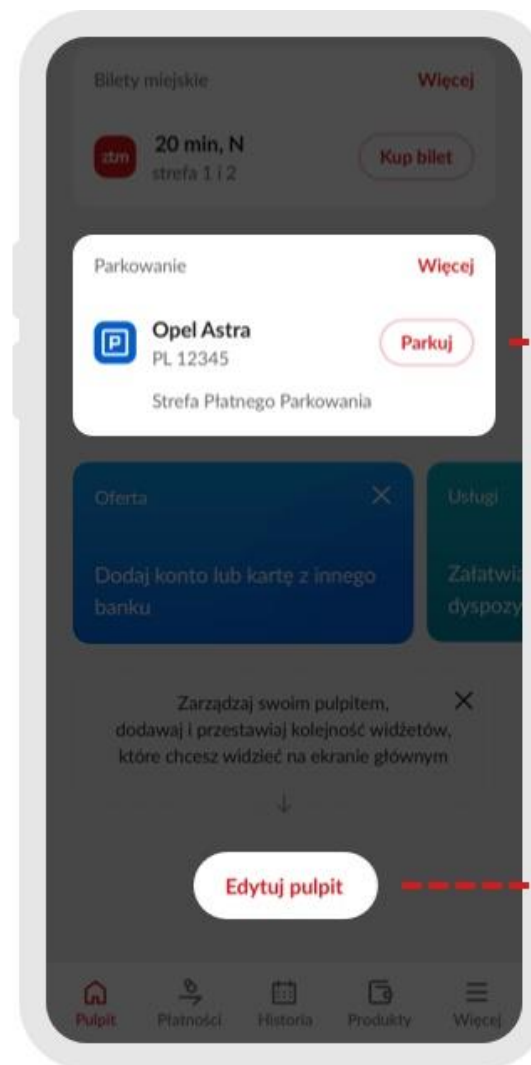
Bilety miejskie
Więcej

ztm
20 min, N
strefa 1 i 2
Kup bilet

Parkowanie
Więcej

P
Opel Astra
PL 12345
Parkuj
Strefa Płatnego Parkowania

Oferta
Dodaj konto lub kartę z innego banku

Usługi
Załatwia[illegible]
dyspozy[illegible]

Zarządzaj swoim pulpitem, dodawaj i przestawiaj kolejność widżetów, które chcesz widzieć na ekranie głównym

Edytuj pulpit

Pulpit
Płatności
Historia
Produkty
Więcej